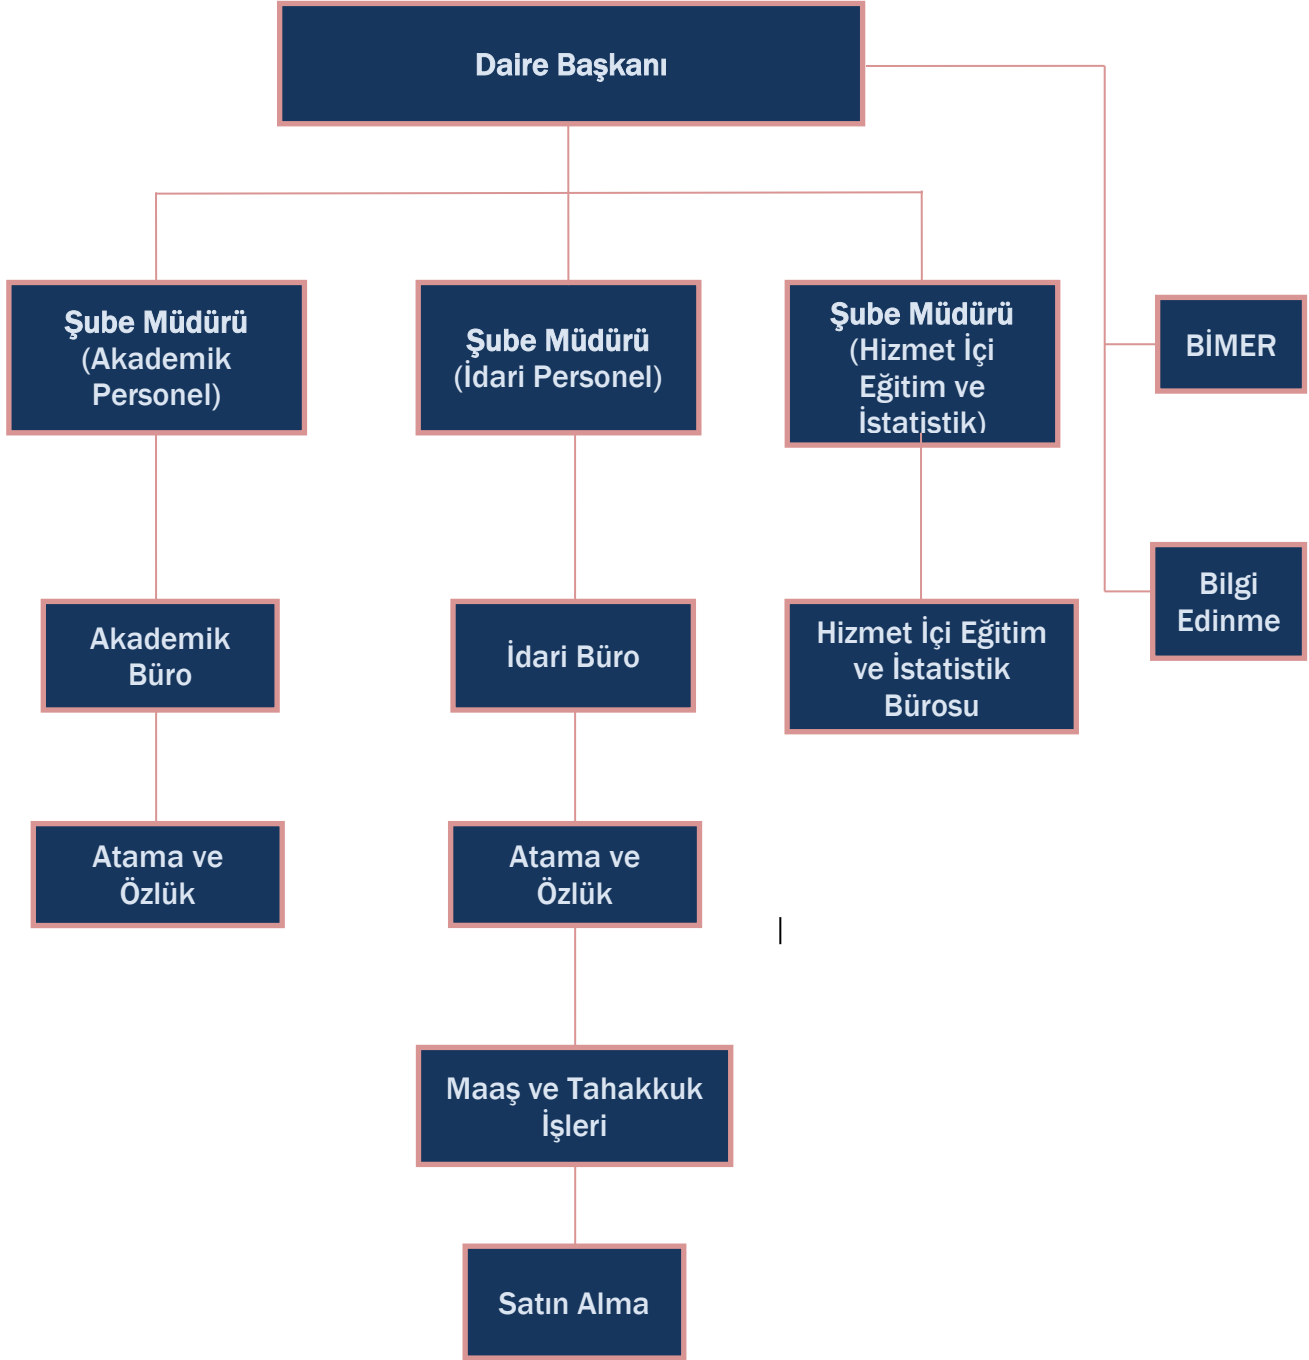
Daire Başkanı

Şube Müdürü (Akademik Personel)

Şube Müdürü (İdari Personel)

Şube Müdürü (Hizmet İçi Eğitim ve İstatistik)

BİMER

Bilgi Edinme

Akademik Büro

İdari Büro

Hizmet İçi Eğitim ve İstatistik Bürosu

Atama ve Özlük

Atama ve Özlük

Maaş ve Tahakkuk İşleri

Satın Alma